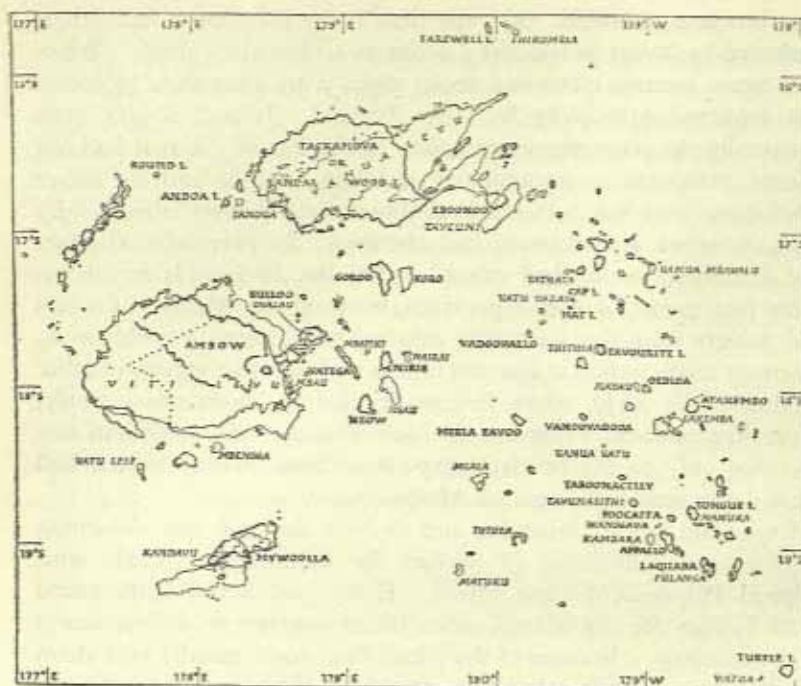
177°E
178°E
179°E
179°W
17°S
18°S
19°S
FAREWELL I.
THIKOMBIA
ROUND I.
ANDOA I.
TACKANOVA
SANDAL WOOD B.
NANDI
EBOONGO
TAVEUNI
GORO
KORO
EXTRACT
CAT I.
HAT I.
NAVULU
OVALAU
AMBOW
VITI
ANKAEA
NAIRAI
WAKAYA
NIRIE
NGAU
BEOW
VATU LEILE
BENGA
WADGOWALLO
ZHITHIA
EXPERIMENT I.
OBILOA
NGAMEA MANGO
MIMBA ZAVOO
VANOUVADOOA
VANUA VATU
MOALA
TAVOONACTIEV
TOTOYA
MATUKU
KANDAVU
NYWODILLA
KAMBARA
APPALLO
LAQIANA
FULANGA
ONGOA
TURTLE I.
VATOA
177°E
178°E
179°E
180°
179°W